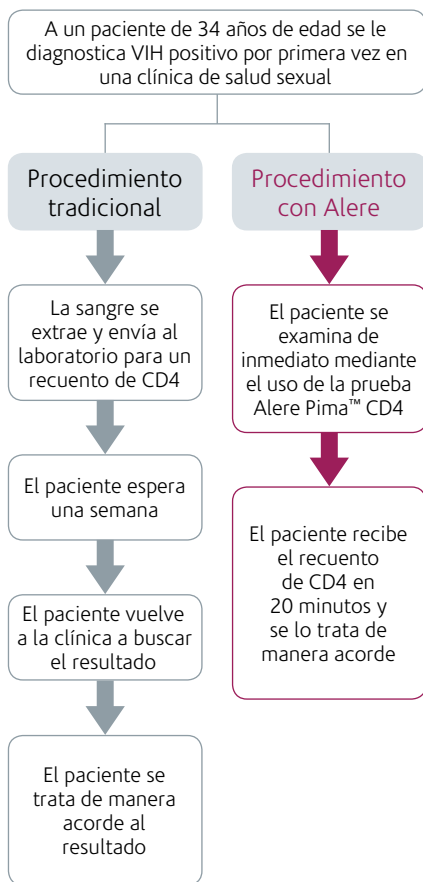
A un paciente de 34 años de edad se le diagnostica VIH positivo por primera vez en una clínica de salud sexual

Procedimiento tradicional

La sangre se extrae y envía al laboratorio para un recuento de CD4

El paciente espera una semana

El paciente vuelve a la clínica a buscar el resultado

El paciente se trata de manera acorde al resultado

Procedimiento con Alere

El paciente se examina de inmediato mediante el uso de la prueba Alere Pima™ CD4

El paciente recibe el recuento de CD4 en 20 minutos y se lo trata de manera acorde